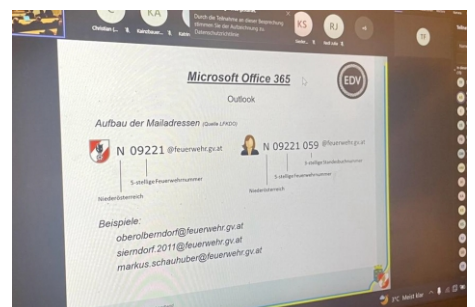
Christian J... KA Kainzbauer... Durch die Teilnahme an dieser Besprechung stimmen Sie der Aufzeichnung zu. Datenschutzrichtlinie KS RJ

Microsoft Office 365

EDV

Outlook

Aufbau der Mailadressen (Quelle LFKDO)

N 09221 @feuerwehr.gv.at

5-stellige Feuerwehrnummer

Niederösterreich

N 09221 059 @feuerwehr.gv.at

3-stellige Standbuchnummer

5-stellige Feuerwehrnummer

Niederösterreich

Beispiele:
oberolberndorf@feuerwehr.gv.at
sierndorf.2011@feuerwehr.gv.at
markus.schauhuber@feuerwehr.gv.at

PC Meist klar